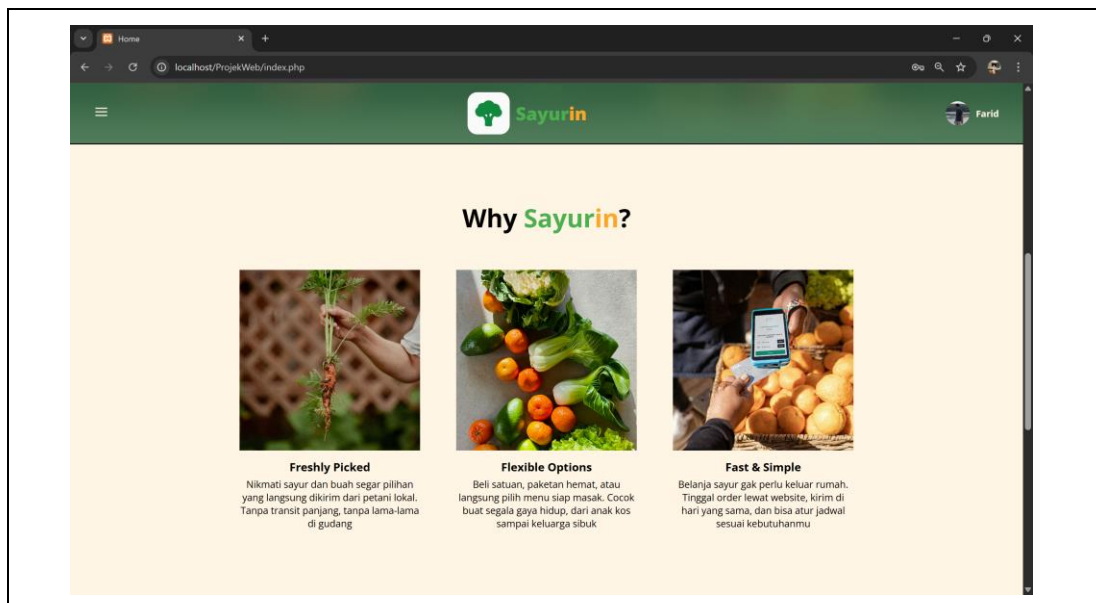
Home
localhost/ProjekWeb/index.php

Sayurin

Farid

Why Sayurin?

Freshly Picked
Nikmati sayur dan buah segar pilihan yang langsung dikirim dari petani lokal. Tanpa transit panjang, tanpa lama-lama di gudang

Flexible Options
Beli satuan, paketan hemat, atau langsung pilih menu siap masak. Cocok buat segala gaya hidup, dari anak kos sampai keluarga sibuk

Fast & Simple
Belanja sayur gak perlu keluar rumah. Tinggal order lewat website, kirim di hari yang sama, dan bisa atur jadwal sesuai kebutuhanmu